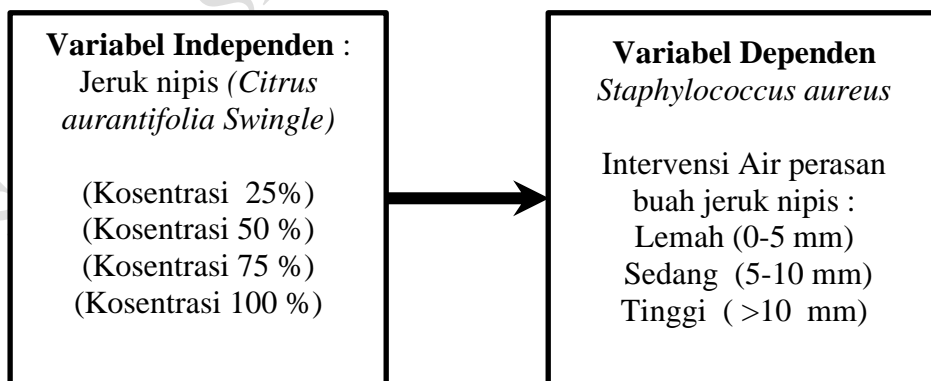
Variabel Independen :
Jeruk nipis *(Citrus aurantifolia Swingle)*

(Kosentrasi 25%)
(Kosentrasi 50 %)
(Kosentrasi 75 %)
(Kosentrasi 100 %)

Variabel Dependen
*Staphylococcus aureus*

Intervensi Air perasan buah jeruk nipis :
Lemah (0-5 mm)
Sedang (5-10 mm)
Tinggi ( >10 mm)